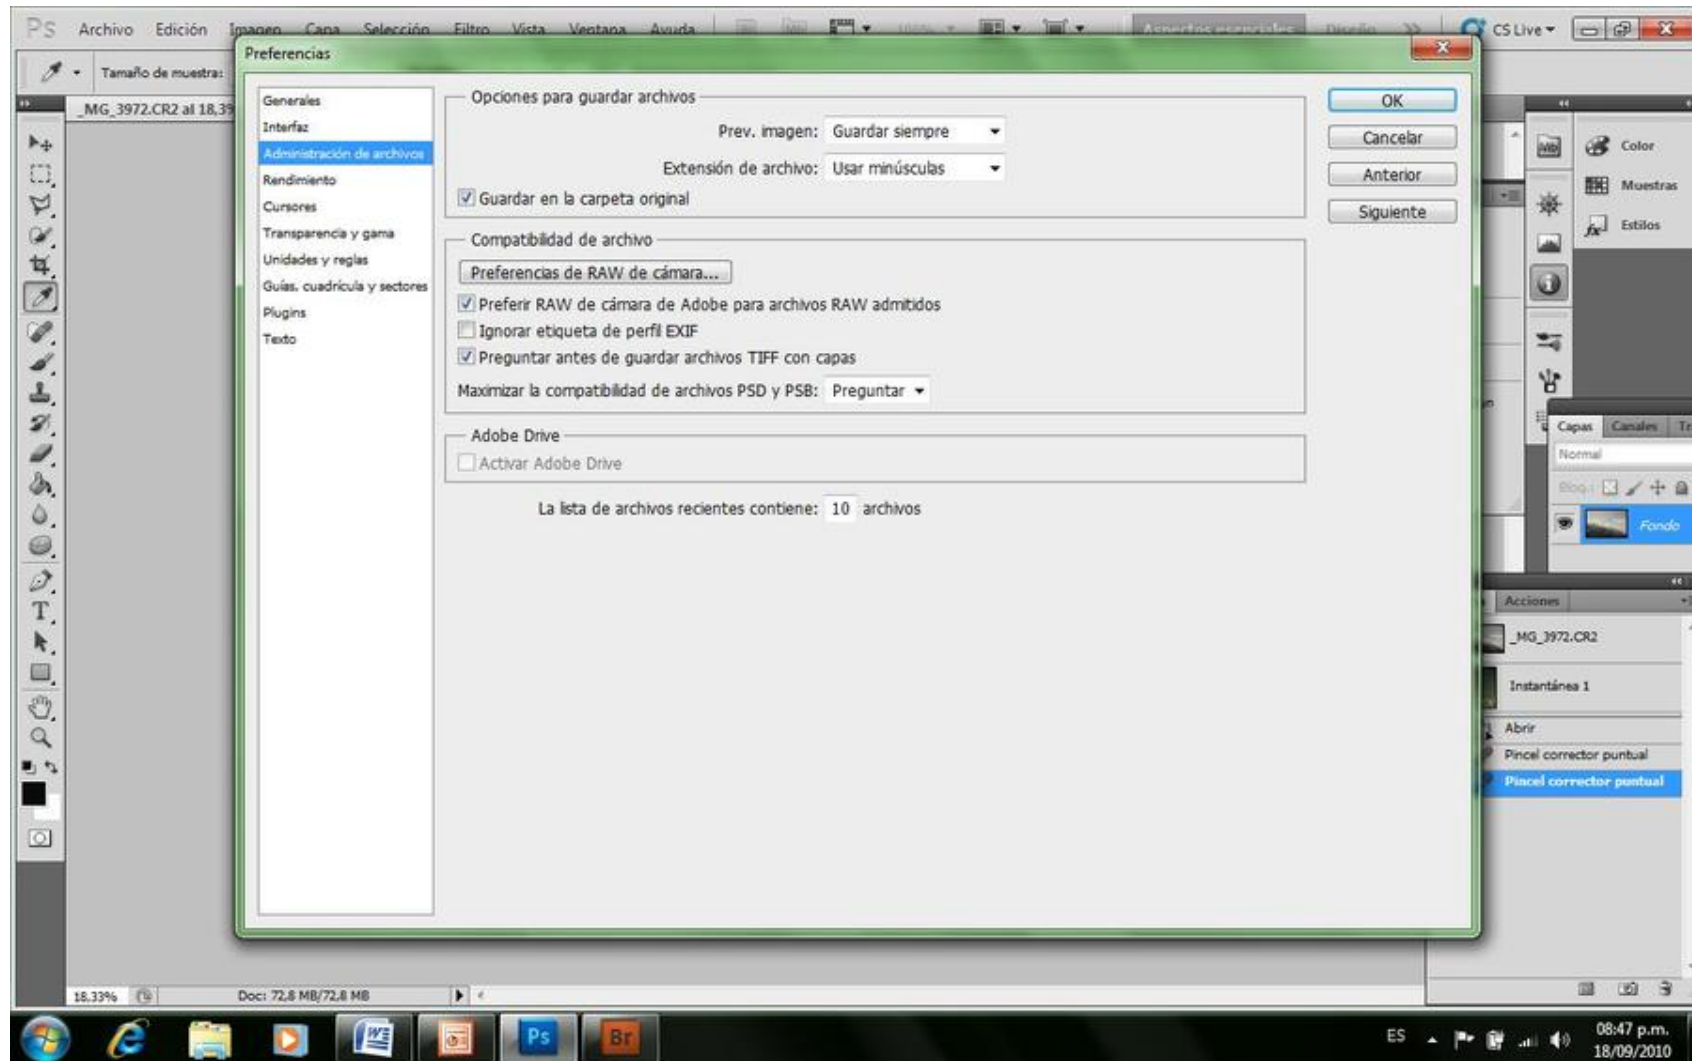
Ps Archivo Edición Imagen Capa Selección Filtro Vista Ventana Ayuda

Aspectos esenciales Diseño >> CS Live

Tamaño de muestra:

_MG_3972.CR2 al 18,3

Preferencias

Generales
Interfaz
Administración de archivos
Rendimiento
Cursores
Transparencia y gama
Unidades y reglas
Guías, cuadrícula y sectores
Plugins
Texto

Opciones para guardar archivos

Prev. imagen: Guardar siempre

Extensión de archivo: Usar minúsculas

Guardar en la carpeta original

Compatibilidad de archivo

Preferencias de RAW de cámara...

Preferir RAW de cámara de Adobe para archivos RAW admitidos

Ignorar etiqueta de perfil EXIF

Preguntar antes de guardar archivos TIFF con capas

Maximizar la compatibilidad de archivos PSD y PSB: Preguntar

Adobe Drive

Activar Adobe Drive

La lista de archivos recientes contiene: 10 archivos

OK
Cancelar
Anterior
Siguiente

Color
Muestras
Estilos

Capas Canales
Normal
Fondo

Acciones
_MG_3972.CR2
Instantánea 1
Abrir
Pincel corrector puntual
Pincel corrector puntual

18,33% Doc: 72,8 MB/72,8 MB

ES 08:47 p.m. 18/09/2010